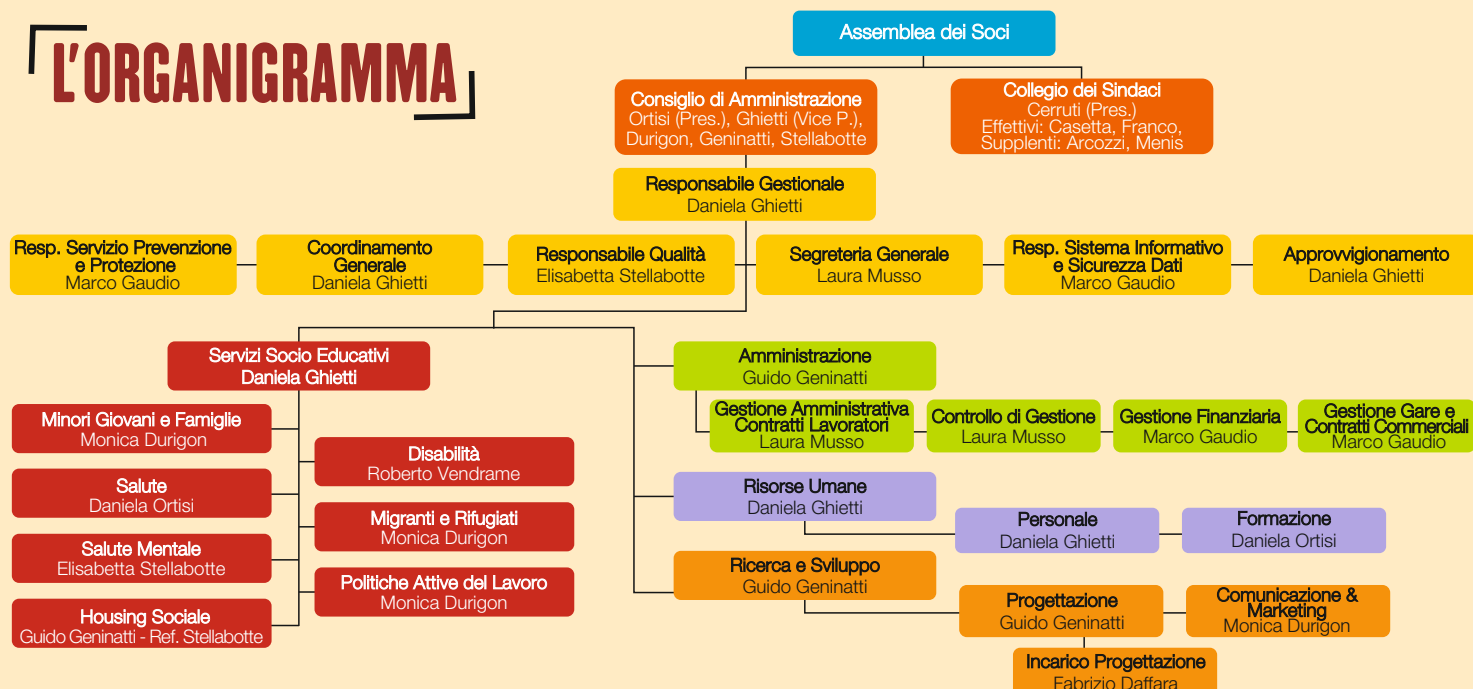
L'ORGANIGRAMMA

Assemblea dei Soci

Consiglio di Amministrazione
Ortisi (Pres.), Ghietti (Vice P.), Durigon, Geninatti, Stellabotte

Collegio dei Sindaci
Cerruti (Pres.)
Effettivi: Casetta, Franco,
Supplenti: Arcozzi, Menis

Responsabile Gestionale
Daniela Ghietti

Resp. Servizio Prevenzione e Protezione
Marco Gaudio

Coordinamento Generale
Daniela Ghietti

Responsabile Qualità
Elisabetta Stellabotte

Segreteria Generale
Laura Musso

Resp. Sistema Informativo e Sicurezza Dati
Marco Gaudio

Approvvigionamento
Daniela Ghietti

Servizi Socio Educativi
Daniela Ghietti

Minori Giovani e Famiglie
Monica Durigon

Salute
Daniela Ortisi

Salute Mentale
Elisabetta Stellabotte

Housing Sociale
Guido Geninatti - Ref. Stellabotte

Disabilità
Roberto Vendrame

Migranti e Rifugiati
Monica Durigon

Politiche Attive del Lavoro
Monica Durigon

Amministrazione
Guido Geninatti

Gestione Amministrativa Contratti Lavoratori
Laura Musso

Controllo di Gestione
Laura Musso

Gestione Finanziaria
Marco Gaudio

Gestione Gare e Contratti Commerciali
Marco Gaudio

Risorse Umane
Daniela Ghietti

Personale
Daniela Ghietti

Formazione
Daniela Ortisi

Ricerca e Sviluppo
Guido Geninatti

Progettazione
Guido Geninatti

Comunicazione & Marketing
Monica Durigon

Incarico Progettazione
Fabrizio Daffara